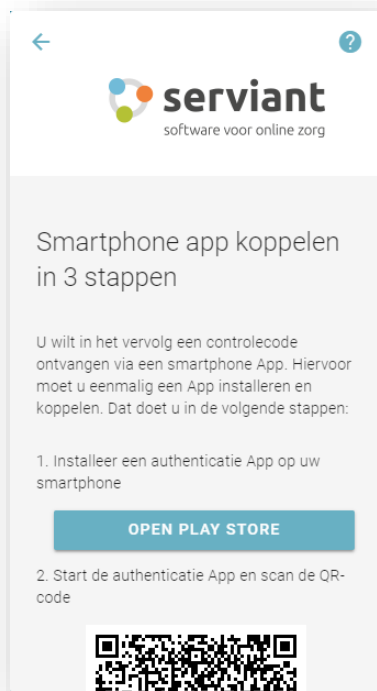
serviant
software voor online zorg

Smartphone app koppelen in 3 stappen

U wilt in het vervolg een controlecode ontvangen via een smartphone App. Hiervoor moet u eenmalig een App installeren en koppelen. Dat doet u in de volgende stappen:

1. Installeer een authenticatie App op uw smartphone

OPEN PLAY STORE

2. Start de authenticatie App en scan de QR-code